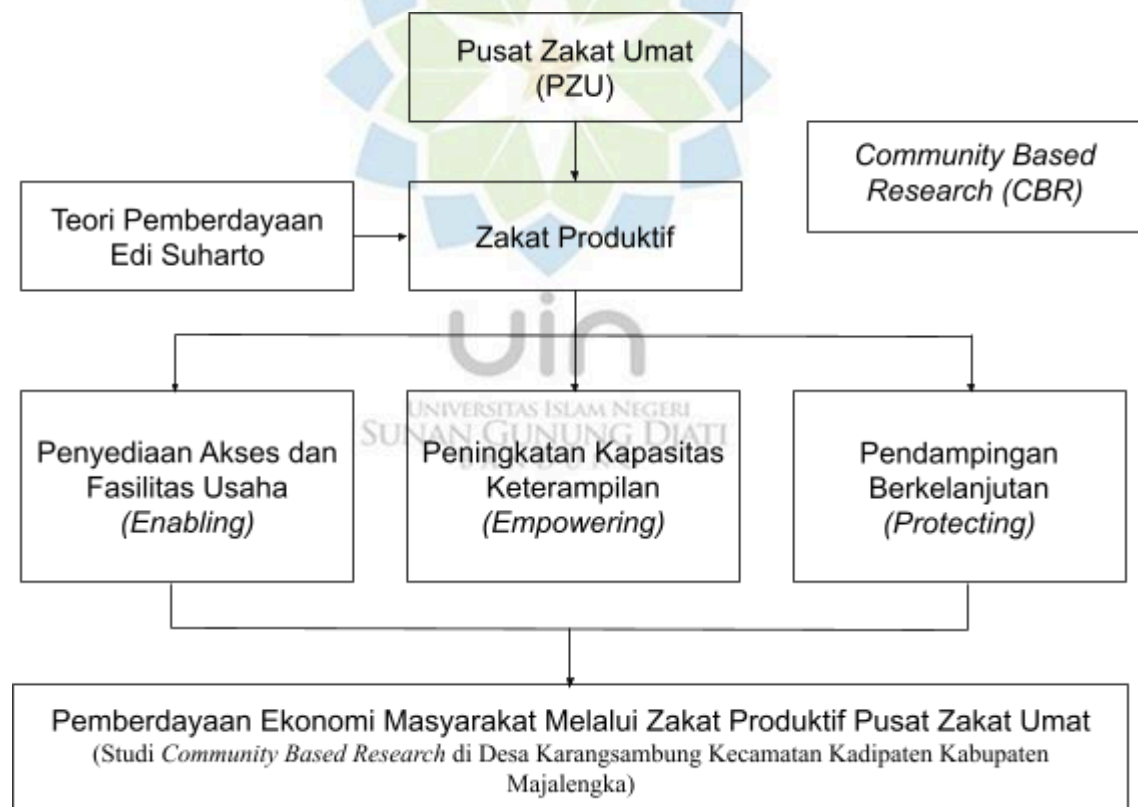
Pusat Zakat Umat (PZU)

Community Based Research (CBR)

Teori Pemberdayaan Edi Suharto

Zakat Produktif

uin
UNIVERSITAS ISLAM NEGERI
SUNAN GUNUNG DJATI
BANDUNG

Penyediaan Akses dan Fasilitas Usaha (Enabling)

Peningkatan Kapasitas Keterampilan (Empowering)

Pendampingan Berkelanjutan (Protecting)

Pemberdayaan Ekonomi Masyarakat Melalui Zakat Produktif Pusat Zakat Umat
(Studi Community Based Research di Desa Karangsambung Kecamatan Kadipaten Kabupaten Majalengka)